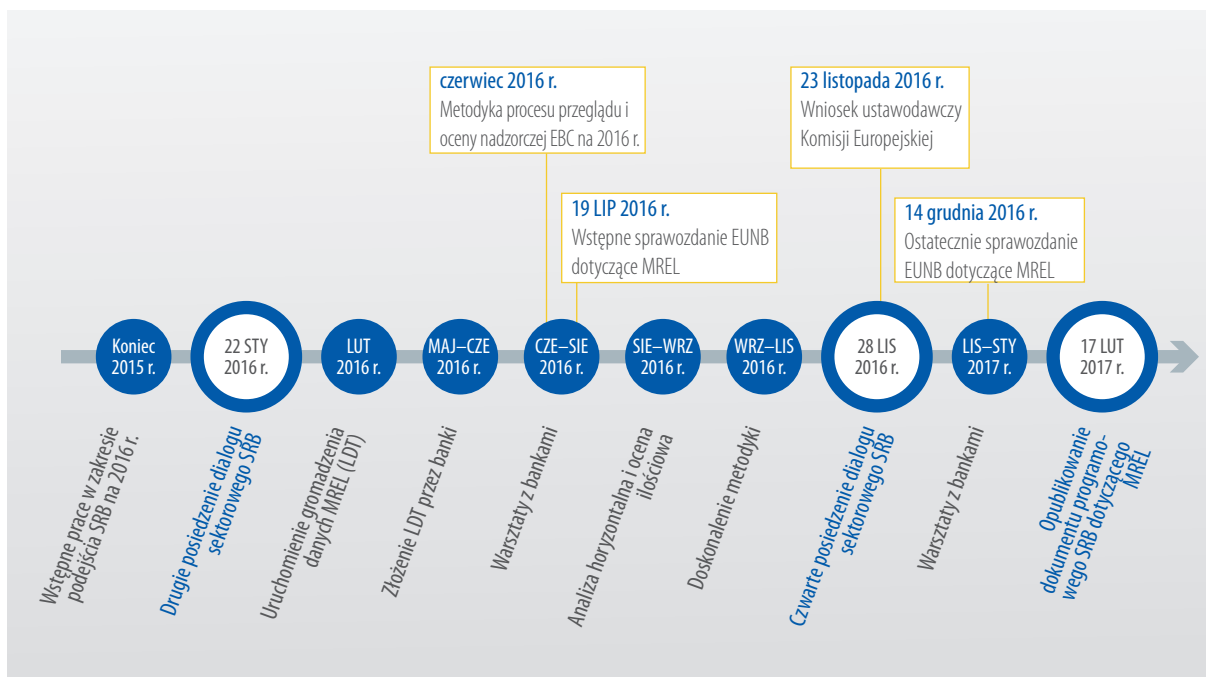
czerwiec 2016 r.
Metodyka procesu przeglądu i oceny nadzorczej EBC na 2016 r.

23 listopada 2016 r.
Wniosek ustawodawczy Komisji Europejskiej

19 LIP 2016 r.
Wstępne sprawozdanie EUNB dotyczące MREL

14 grudnia 2016 r.
Ostatecznie sprawozdanie EUNB dotyczące MREL

Koniec 2015 r.

22 STY 2016 r.

LUT 2016 r.

MAJ–CZE 2016 r.

CZE–SIE 2016 r.

SIE–WRZ 2016 r.

WRZ–LIS 2016 r.

28 LIS 2016 r.

LIS–STY 2017 r.

17 LUT 2017 r.

Wstępne prace w zakresie podejścia SRB na 2016 r.

Drugie posiedzenie dialogu sektorowego SRB

Uruchomienie gromadzenia danych MREL (LDT)

Złożenie LDT przez banki

Warsztaty z bankami

Analiza horyzontalna i ocena ilościowa

Doskonalenie metodyki

Czwarte posiedzenie dialogu sektorowego SRB

Warsztaty z bankami

Opublikowanie dokumentu programowego SRB dotyczącego MREL